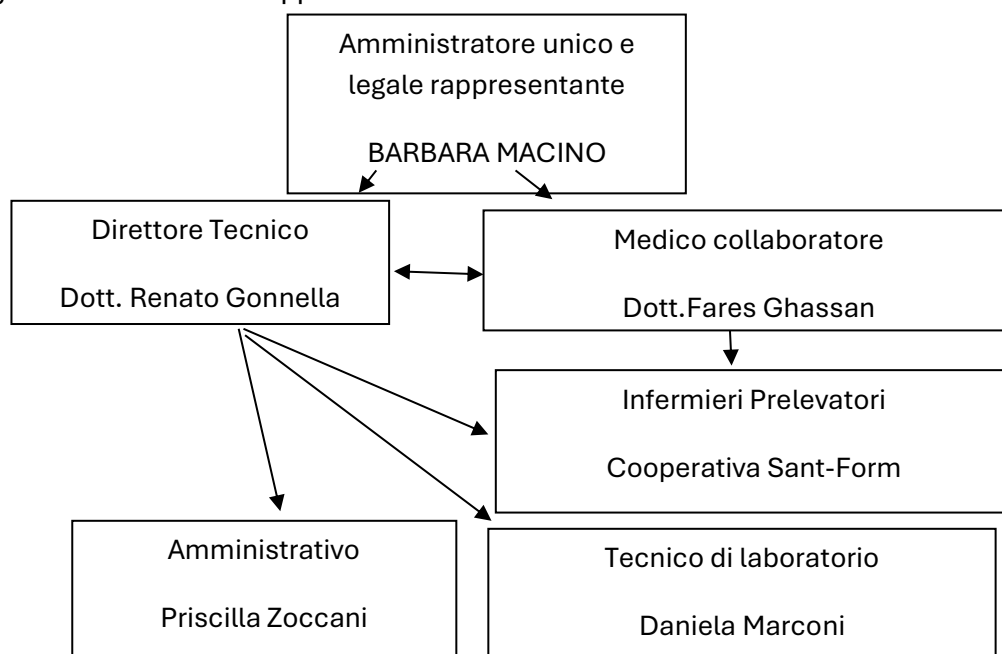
Amministratore unico e legale rappresentante

BARBARA MACINO

Direttore Tecnico

Dott. Renato Gonnella

Medico collaboratore

Dott.Fares Ghassan

Infermieri Prelevatori

Cooperativa Sant-Form

Amministrativo

Priscilla Zoccani

Tecnico di laboratorio

Daniela Marconi